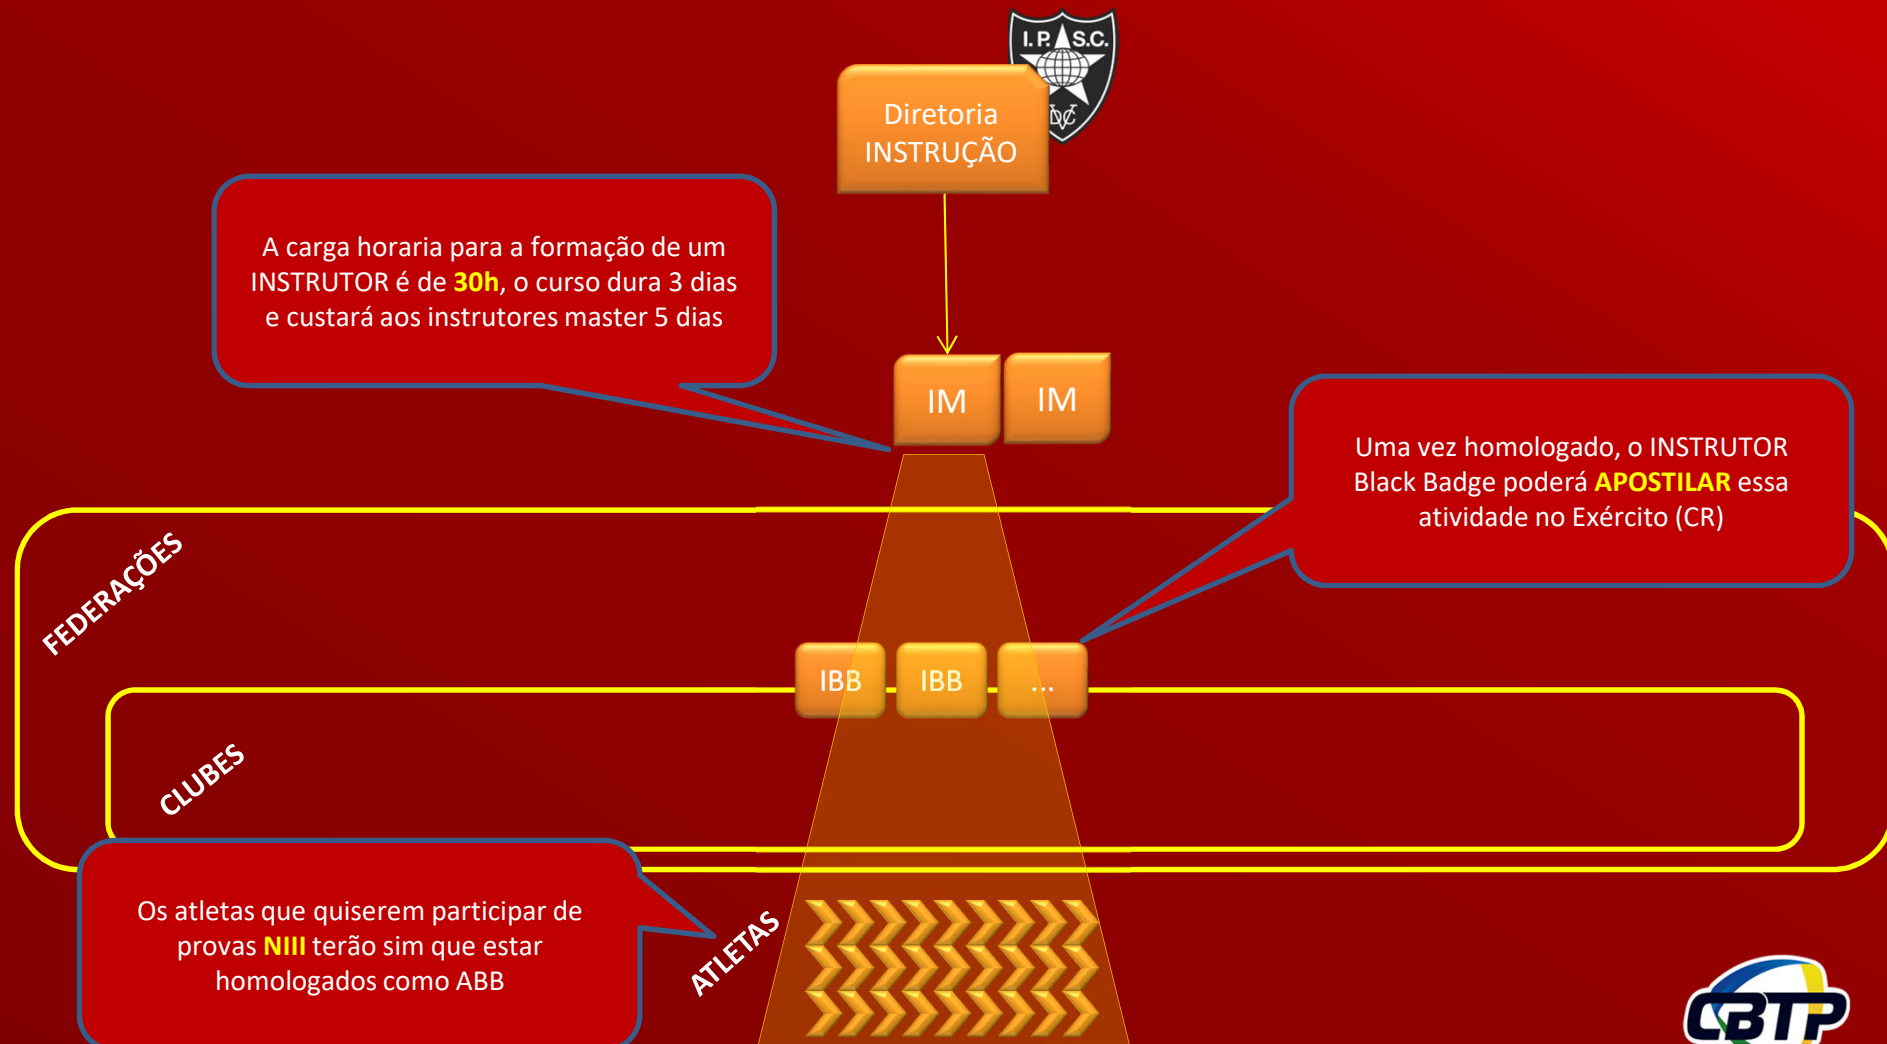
I.P.S.C.
DVC

Diretoria INSTRUÇÃO

A carga horaria para a formação de um INSTRUTOR é de 30h, o curso dura 3 dias e custará aos instrutores master 5 dias

IM

IM

Uma vez homologado, o INSTRUTOR Black Badge poderá APOSTILAR essa atividade no Exército (CR)

FEDERAÇÕES

IBB

IBB

...

CLUBES

Os atletas que quiserem participar de provas NIII terão sim que estar homologados como ABB

ATLETAS

CBTP